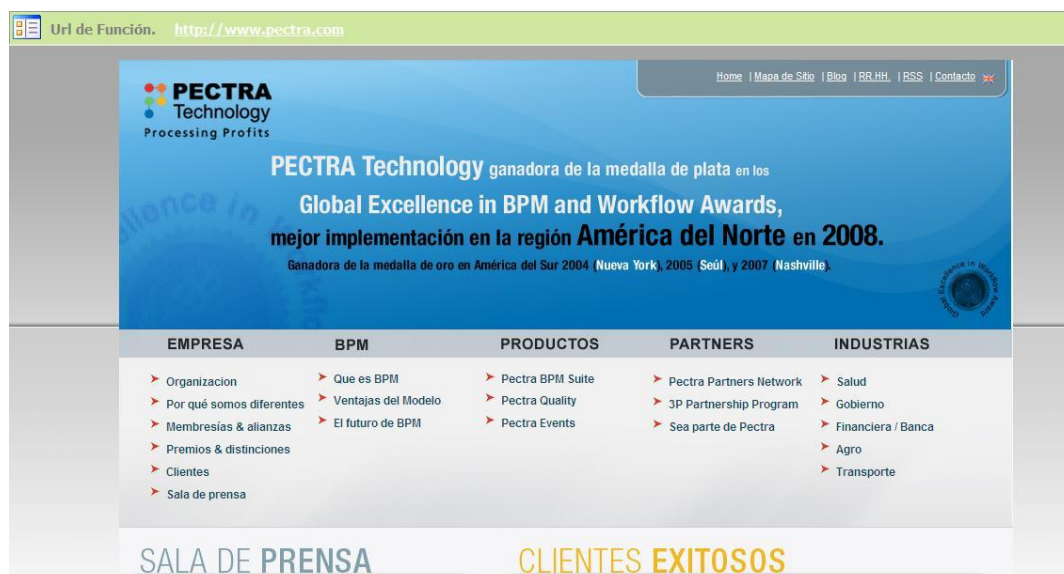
Url de Función. http://www.pectra.com

Home | Mapa de Sitio | Blog | RR.HH. | RSS | Contacto

PECTRA Technology Processing Profits

PECTRA Technology ganadora de la medalla de plata en los Global Excellence in BPM and Workflow Awards, mejor implementación en la región América del Norte en 2008.

Ganadora de la medalla de oro en América del Sur 2004 (Nueva York), 2005 (Seúl), y 2007 (Nashville).

Global Excellence in Workflow Award

| EMPRESA | BPM | PRODUCTOS | PARTNERS | INDUSTRIAS |
|---|---|---|---|---|
| Organizacion | Que es BPM | Pectra BPM Suite | Pectra Partners Network | Salud |
| Por qué somos diferentes | Ventajas del Modelo | Pectra Quality | 3P Partnership Program | Gobierno |
| Membresías & alianzas | El futuro de BPM | Pectra Events | Sea parte de Pectra | Financiera / Banca |
| Premios & distinciones | | | | Agro |
| Clientes | | | | Transporte |
| Sala de prensa | | | | |

SALA DE PRENSA

CLIENTES EXITOSOS